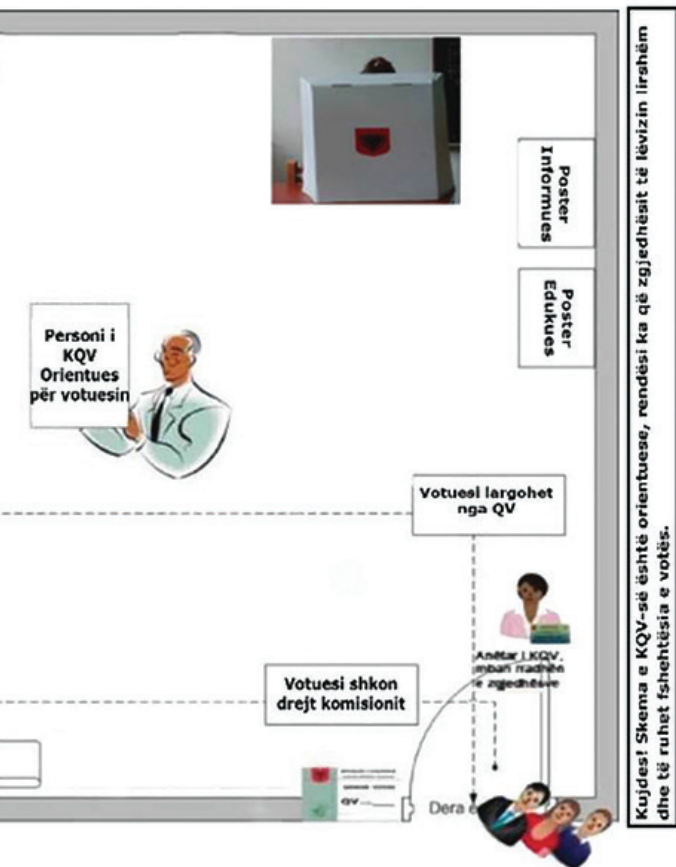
Poster Informues

Poster Edukues

Personi i KQV Orientues për votuesin

Votuesi largohet nga QV

Anëtar i KQV, mban radhën e zgjedhësve

Votuesi shkon drejt komisionit

QV

Dera e

Kujdes! Skema e KQV-së është orientuese, rendësi ka që zgjedhësit të lëvizin lirshëm dhe të ruhet fshehtësia e votës.